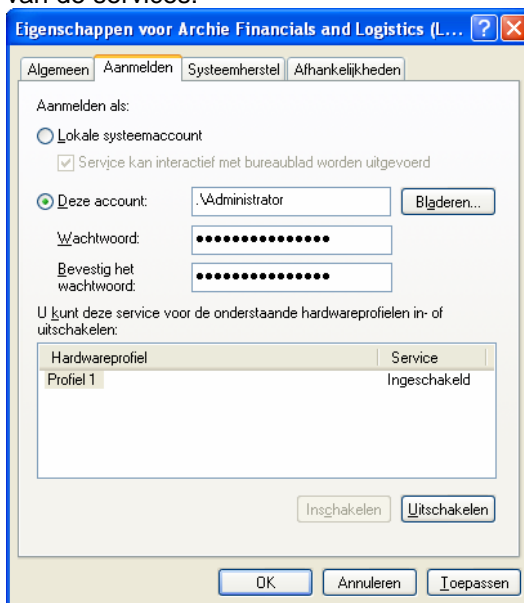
van de services.

Eigenschappen voor Archie Financials and Logistics (L...

Algemeen | Aanmelden | Systeemherstel | Afhankelijkheden

Aanmelden als:

Lokale systeemaccount

Service kan interactief met bureaublad worden uitgevoerd

Deze account: .\Administrator Bladeren...

Wachtwoord: •••••••••••••••

Bevestig het wachtwoord: •••••••••••••••

U kunt deze service voor de onderstaande hardwareprofielen in- of uitschakelen:

| Hardwareprofiel | Service |
|---|---|
| Profiel 1 | Ingeschakeld |

Inschakelen | Uitschakelen

OK | Annuleren | Toepassen